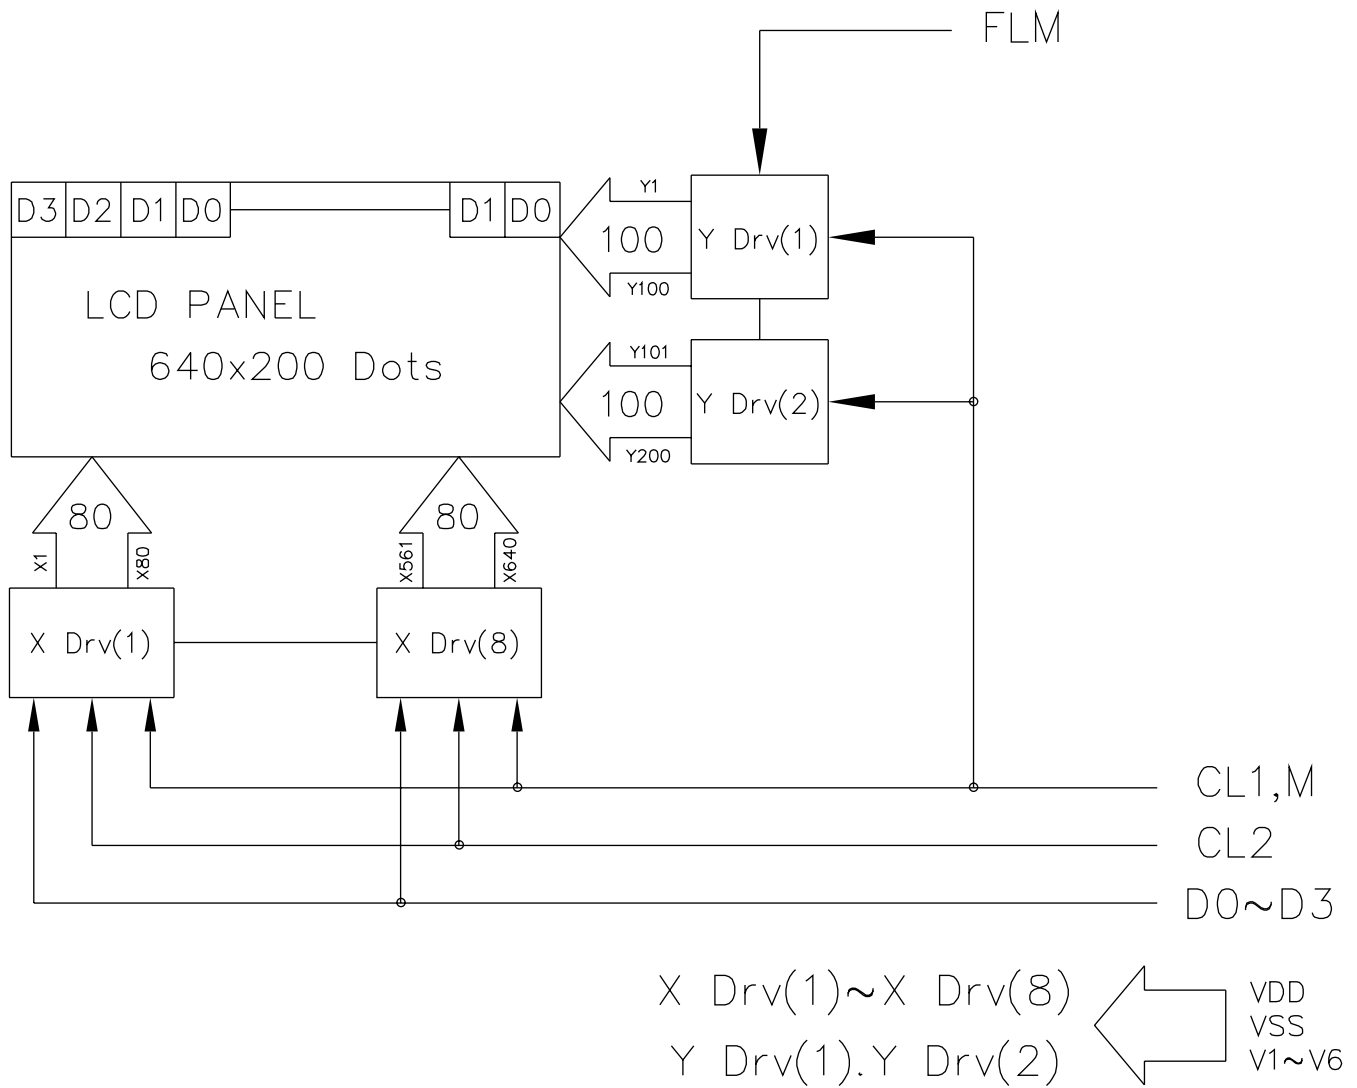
FLM

D3 D2 D1 D0 D1 D0

LCD PANEL
640x200 Dots

Y1
100
Y100
Y Drv(1)

Y101
100
Y200
Y Drv(2)

80
X1
X80
X Drv(1)

80
X561
X640
X Drv(8)

CL1,M
CL2
D0~D3

X Drv(1)~X Drv(8)
Y Drv(1).Y Drv(2)

VDD
VSS
V1~V6